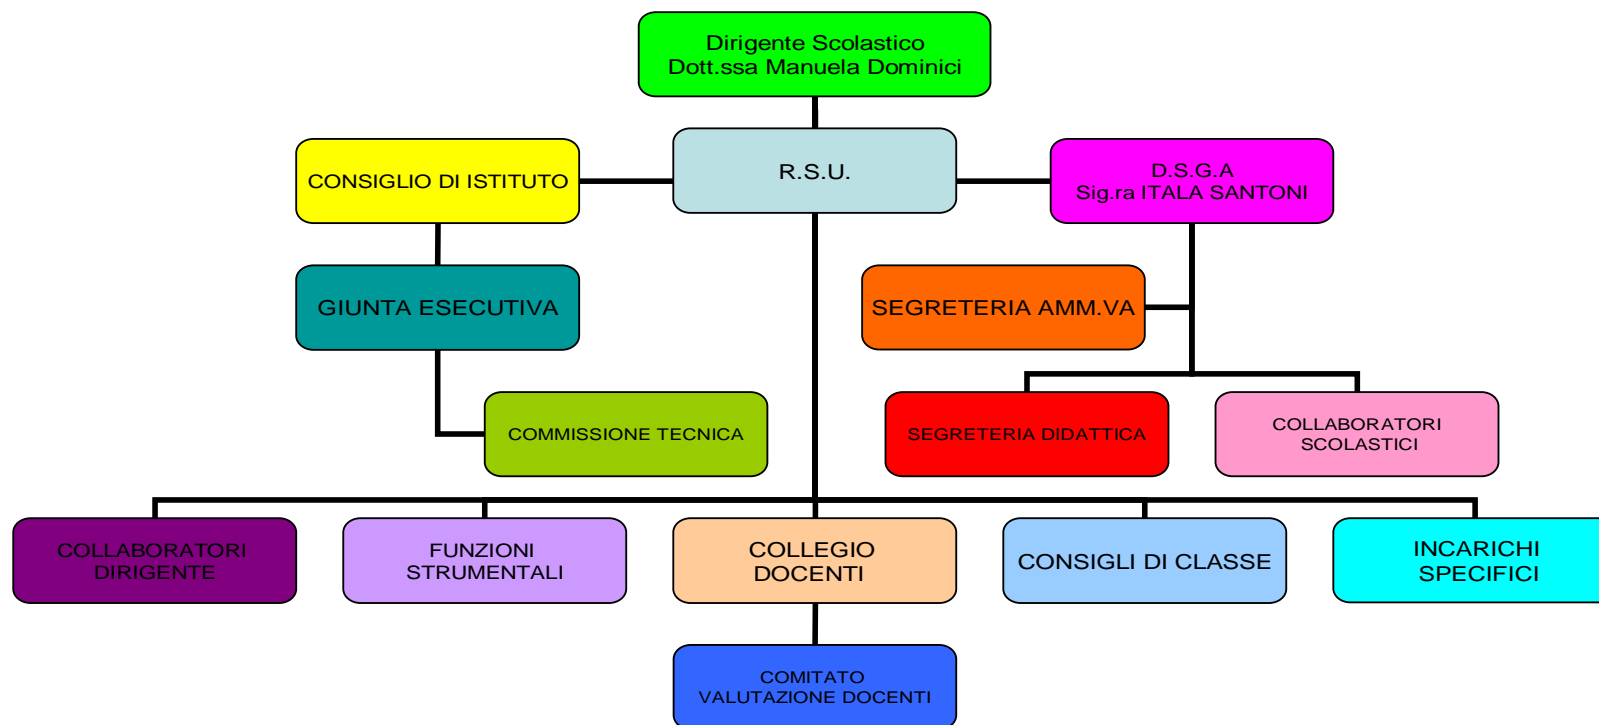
Dirigente Scolastico
Dott.ssa Manuela Dominici

CONSIGLIO DI ISTITUTO

R.S.U.

D.S.G.A
Sig.ra ITALA SANTONI

GIUNTA ESECUTIVA

SEGRETERIA AMM.VA

COMMISSIONE TECNICA

SEGRETERIA DIDATTICA

COLLABORATORI SCOLASTICI

COLLABORATORI DIRIGENTE

FUNZIONI STRUMENTALI

COLLEGIO DOCENTI

CONSIGLI DI CLASSE

INCARICHI SPECIFICI

COMITATO VALUTAZIONE DOCENTI